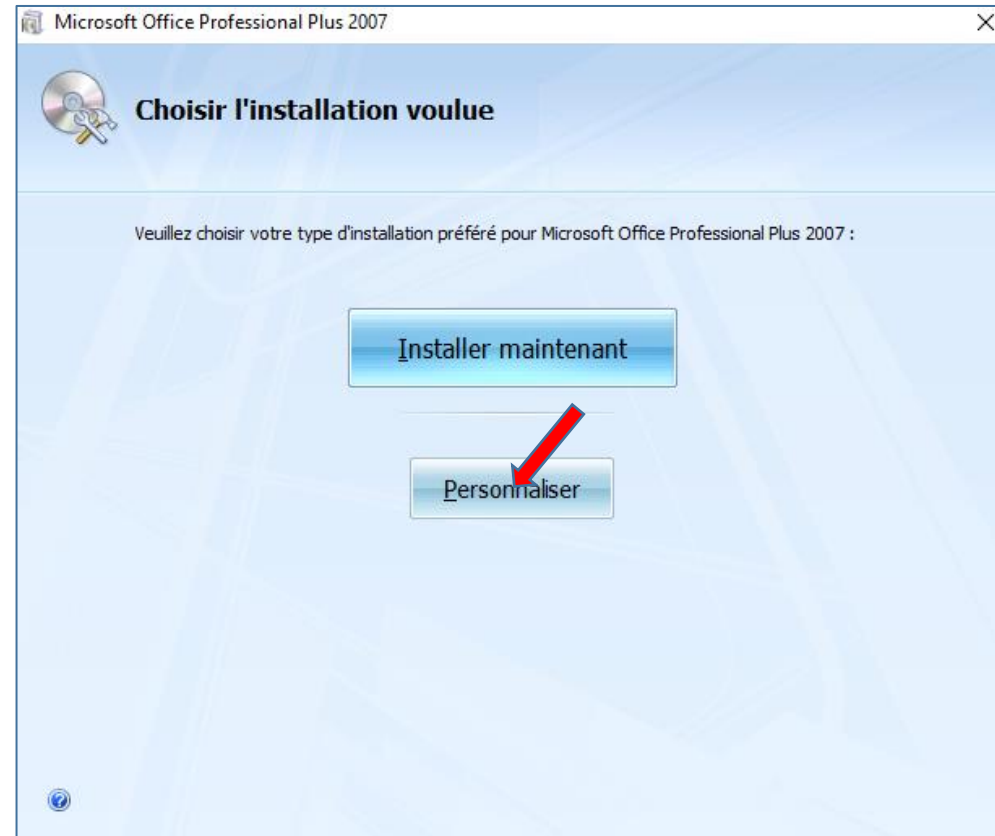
Microsoft Office Professional Plus 2007

Choisir l'installation voulue

Veuillez choisir votre type d'installation préféré pour Microsoft Office Professional Plus 2007 :

Installer maintenant

Personnaliser